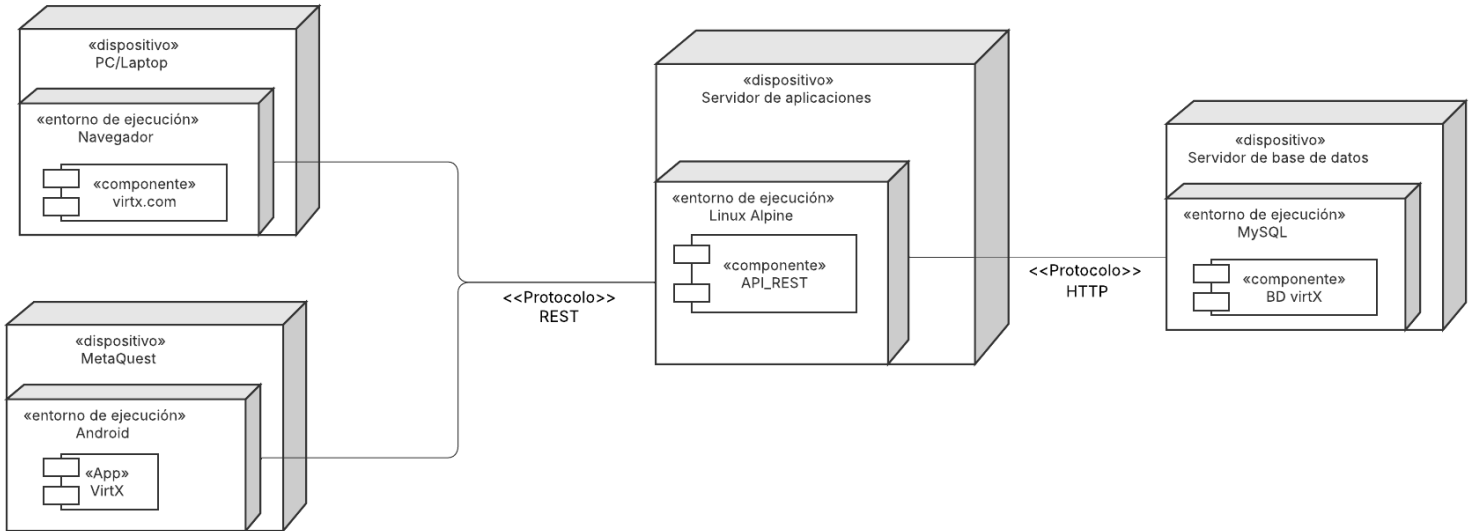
«dispositivo»
PC/Laptop

«entorno de ejecución»
Navegador

«componente»
virtx.com

«dispositivo»
MetaQuest

«entorno de ejecución»
Android

«App»
VirtX

<<Protocolo>>
REST

«dispositivo»
Servidor de aplicaciones

«entorno de ejecución»
Linux Alpine

«componente»
API_REST

<<Protocolo>>
HTTP

«dispositivo»
Servidor de base de datos

«entorno de ejecución»
MySQL

«componente»
BD virtX